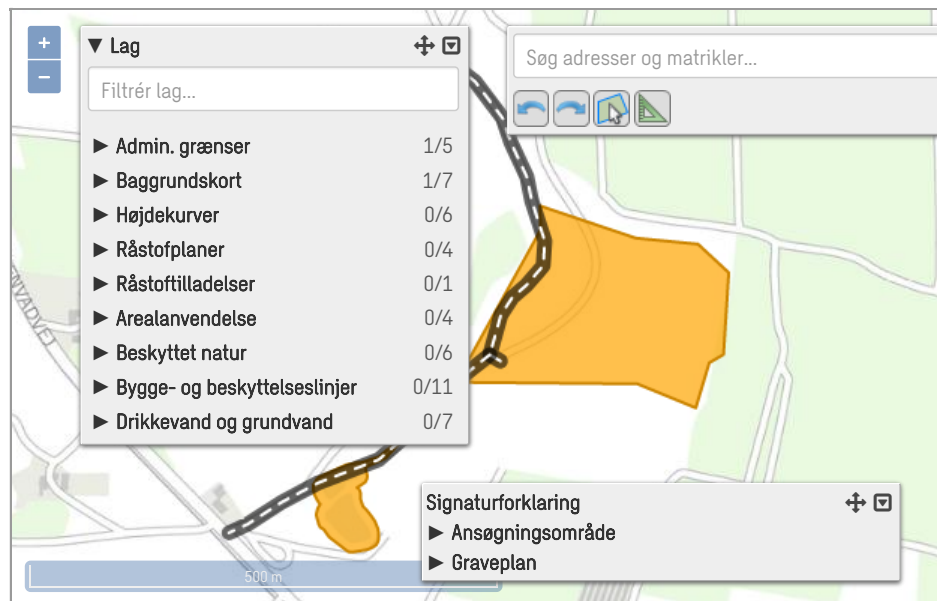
+
−

▼ Lag

Filtrér lag...

► Admin. grænser 1/5
► Baggrundskort 1/7
► Højdekurver 0/6
► Råstofplaner 0/4
► Råstoftilladelser 0/1
► Arealanvendelse 0/4
► Beskyttet natur 0/6
► Bygge- og beskyttelseslinjer 0/11
► Drikkevand og grundvand 0/7

Søg adresser og matrikler...

NVADVE

Signaturforklaring
► Ansøgningsområde
► Graveplan

500 m